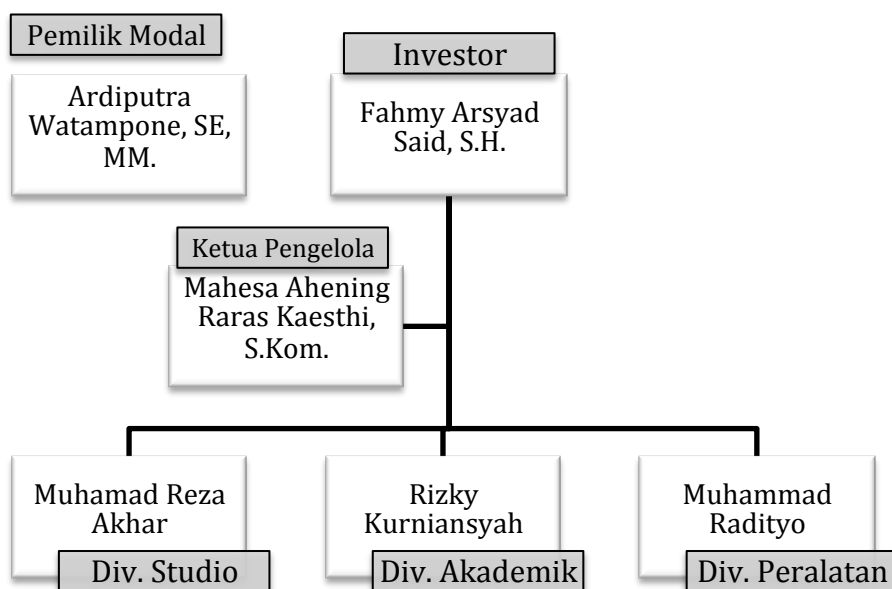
Pemilik Modal

Ardiputra Watampone, SE, MM.

Investor

Fahmy Arsyad Said, S.H.

Ketua Pengelola

Mahesa Ahening Raras Kaesthi, S.Kom.

Muhamad Reza Akhar

Div. Studio

Rizky Kurniansyah

Div. Akademik

Muhammad Radityo

Div. Peralatan